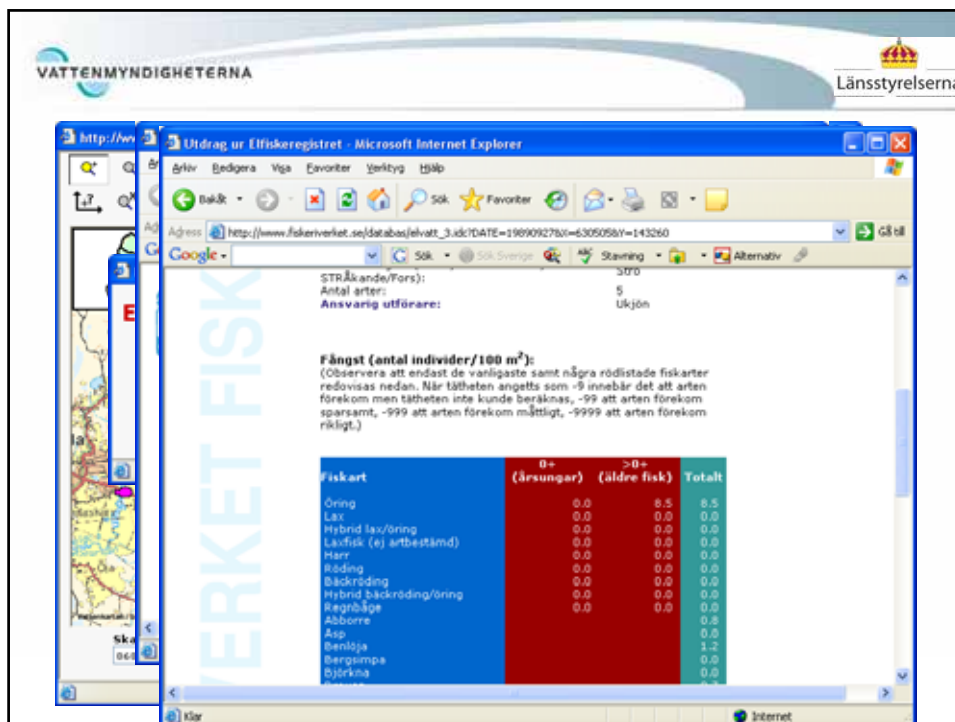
VATTENMYNDIGHETERNA

Länsstyrelserna

http://ww

Utdrag ur Elfiskeregistret - Microsoft Internet Explorer

Arkiv Redigera Visa Favoriter Verktyg Hjälp

Bakåt Sök Favoriter

Adress http://www.fiskeriverket.se/databas/elvatt_3.idc?DATE=19890927&X=6305058Y=143260

Gå till

Google Sök Sök Sverige Stavning Alternativ

STRÅkande/Fors): Stro
Antal arter: 5
Ansvarig utförare: Ukjön

Fångst (antal individer/100 m$^2$):
(Observera att endast de vanligaste samt några rödlistade fiskarter redovisas nedan. När tätheten angetts som -9 innebär det att arten förekom men tätheten inte kunde beräknas, -99 att arten förekom sparsamt, -999 att arten förekom måttligt, -9999 att arten förekom rikligt.)

| Fiskart | 0+ (årsungar) | >0+ (äldre fisk) | Totalt |
|---|---|---|---|
| Öring | 0.0 | 8.5 | 8.5 |
| Lax | 0.0 | 0.0 | 0.0 |
| Hybrid lax/öring | 0.0 | 0.0 | 0.0 |
| Laxfisk (ej artbestämd) | 0.0 | 0.0 | 0.0 |
| Harr | 0.0 | 0.0 | 0.0 |
| Röding | 0.0 | 0.0 | 0.0 |
| Bäckröding | 0.0 | 0.0 | 0.0 |
| Hybrid bäckröding/öring | 0.0 | 0.0 | 0.0 |
| Regnbåge | 0.0 | 0.0 | 0.0 |
| Abborre | | | 0.8 |
| Asp | | | 0.0 |
| Benlöja | | | 1.2 |
| Bergsimpa | | | 0.0 |
| Björkna | | | 0.0 |

VERKET FISK

Klar

Internet